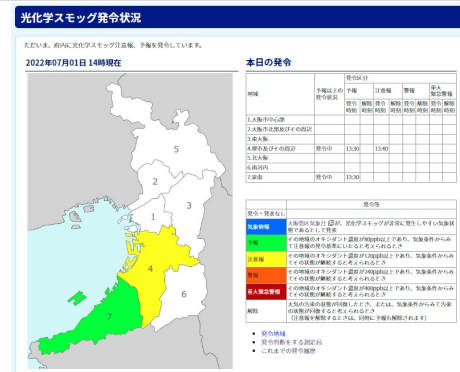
光化学スモッグ発令状況

ただいま、府内に光化学スモッグ注意報、予報を発令しています。

2022年07月01日 14時現在

5

2

1

3

4

6

7

本日の発令

| 地域 | 予報以上の発令状況 | 予報 発令時刻 | 予報 解除時刻 | 注意報 発令時刻 | 注意報 解除時刻 | 警報 発令時刻 | 警報 解除時刻 | 重大緊急警報 発令時刻 | 重大緊急警報 解除時刻 |
|---|---|---|---|---|---|---|---|---|---|
| 1.大阪市中心部 | | | | | | | | | |
| 2.大阪市北部及びその周辺 | | | | | | | | | |
| 3.東大阪 | | | | | | | | | |
| 4.堺市及びその周辺 | 発令中 | 13:30 | | 13:40 | | | | | |
| 5.北大阪 | | | | | | | | | |
| 6.南河内 | | | | | | | | | |
| 7.泉南 | 発令中 | 13:30 | | | | | | | |

| 発令・発表なし | 発令等 |
|---|---|
| 気象情報 | 大阪管区気象台が、光化学スモッグが発生しやすい気象状態であるとして発表 |
| 予報 | その地域のオキシダント濃度が80ppb以上であり、気象条件からみて注意報の発令基準に達すると考えられるとき |
| 注意報 | その地域のオキシダント濃度が120ppb以上であり、気象条件からみてその状態が継続すると考えられるとき |
| 警報 | その地域のオキシダント濃度が240ppb以上であり、気象条件からみてその状態が継続すると考えられるとき |
| 重大緊急警報 | その地域のオキシダント濃度が400ppb以上であり、気象条件からみてその状態が継続すると考えられるとき |
| 解除 | 大気の汚染の状態が改善したとき、または、気象条件からみて汚染の状態が回復すると考えられるとき（注意報を解除するときは、同時に予報も解除されます） |

発令地域
発令判断をする測定局
これまでの発令履歴